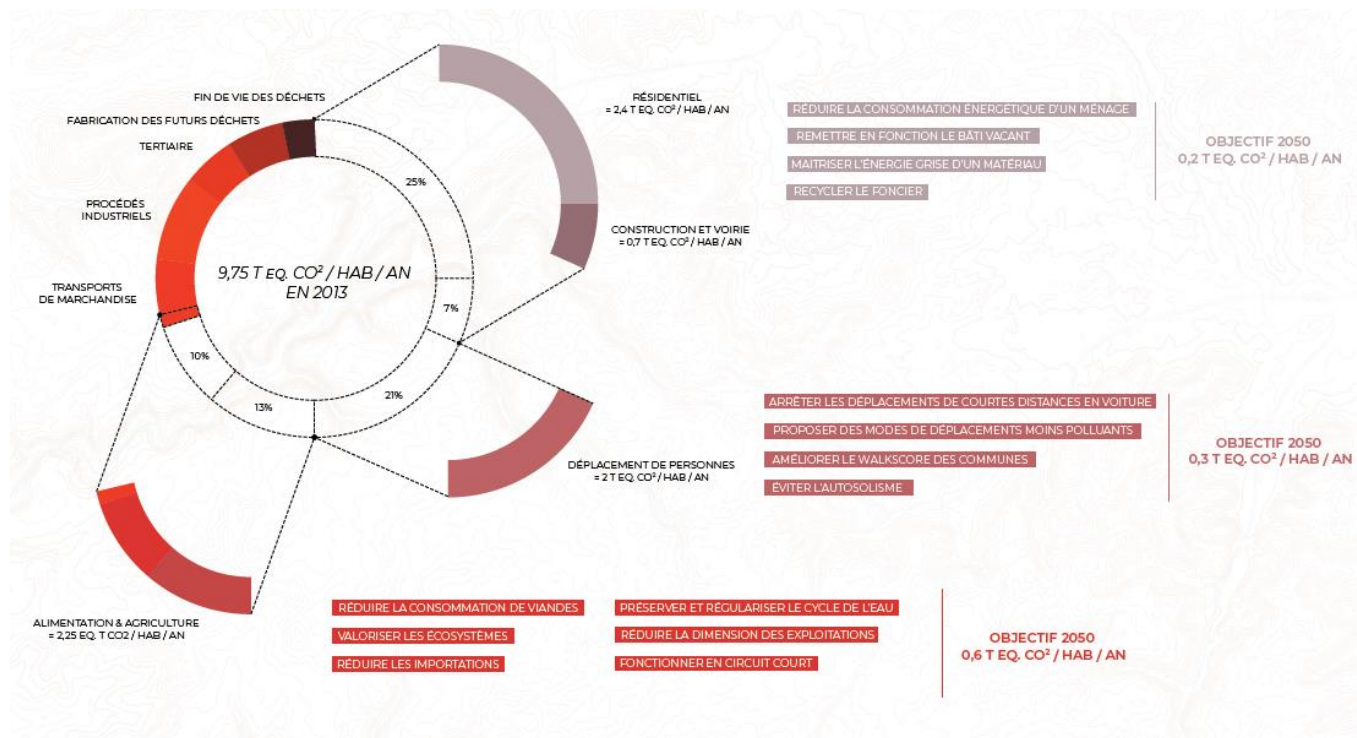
FIN DE VIE DES DÉCHETS

FABRICATION DES FUTURS DÉCHETS

TERTIAIRE

PROCÉDÉS INDUSTRIELS

TRANSPORTS DE MARCHANDISE

25%

7%

10%

13%

21%

9,75 T EQ. CO² / HAB / AN EN 2013

RÉSIDENTIEL = 2,4 T EQ. CO² / HAB / AN

CONSTRUCTION ET VOIRIE = 0,7 T EQ. CO² / HAB / AN

RÉDUIRE LA CONSOMMATION ÉNERGÉTIQUE D'UN MÉNAGE

REMETTRE EN FONCTION LE BÂTI VACANT

MAITRISER L'ÉNERGIE GRISE D'UN MATÉRIAU

RECYCLER LE FONCIER

OBJECTIF 2050
0,2 T EQ. CO² / HAB / AN

DÉPLACEMENT DE PERSONNES = 2 T EQ. CO² / HAB / AN

ARRÊTER LES DÉPLACEMENTS DE COURTES DISTANCES EN VOITURE

PROPOSER DES MODES DE DÉPLACEMENTS MOINS POLLUANTS

AMÉLIORER LE WALKSCORE DES COMMUNES

ÉVITER L'AUTOSOLISME

OBJECTIF 2050
0,3 T EQ. CO² / HAB / AN

ALIMENTATION & AGRICULTURE = 2,25 EQ. T CO2 / HAB / AN

RÉDUIRE LA CONSOMMATION DE VIANDES

VALORISER LES ÉCOSYSTÈMES

RÉDUIRE LES IMPORTATIONS

PRÉSERVER ET RÉGULARISER LE CYCLE DE L'EAU

RÉDUIRE LA DIMENSION DES EXPLOITATIONS

FONCTIONNER EN CIRCUIT COURT

OBJECTIF 2050
0,6 T EQ. CO² / HAB / AN